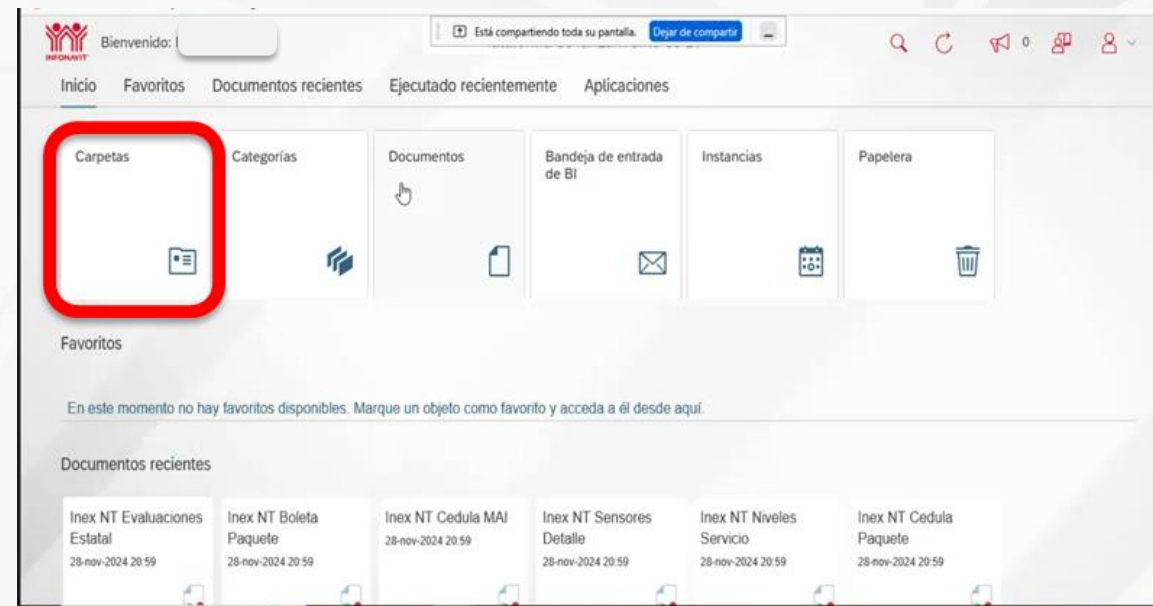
INFONAVIT Bienvenido:

Está compartiendo toda su pantalla. Dejar de compartir

0

Inicio Favoritos Documentos recientes Ejecutado recientemente Aplicaciones

Carpetas

Categorías

Documentos

Bandeja de entrada de BI

Instancias

Papelera

Favoritos

En este momento no hay favoritos disponibles. Marque un objeto como favorito y acceda a él desde aquí.

Documentos recientes

Inex NT Evaluaciones Estatal
28-nov-2024 20:59

Inex NT Boleta Paquete
28-nov-2024 20:59

Inex NT Cedula MAI
28-nov-2024 20:59

Inex NT Sensores Detalle
28-nov-2024 20:59

Inex NT Niveles Servicio
28-nov-2024 20:59

Inex NT Cedula Paquete
28-nov-2024 20:59